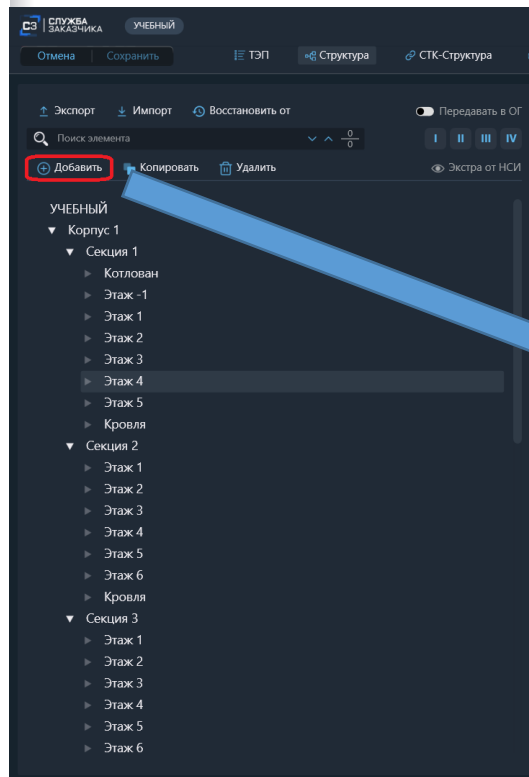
СЗ | СЛУЖБА ЗАКАЗЧИКА
УЧЕБНЫЙ
Отмена | Сохранить
ТЭП
Структура
СТК-Структура

Экспорт
Импорт
Восстановить от
Передавать в ОГ
Поиск элемента
$\frac{0}{0}$
I II III IV
Добавить
Копировать
Удалить
Экстра от НСИ

УЧЕБНЫЙ
Корпус 1
Секция 1
Котлован
Этаж -1
Этаж 1
Этаж 2
Этаж 3
Этаж 4
Этаж 5
Кровля
Секция 2
Этаж 1
Этаж 2
Этаж 3
Этаж 4
Этаж 5
Этаж 6
Кровля
Секция 3
Этаж 1
Этаж 2
Этаж 3
Этаж 4
Этаж 5
Этаж 6